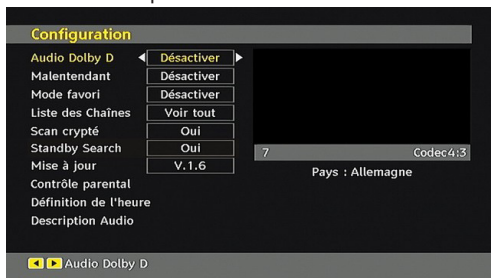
Configuration

| | |
|---|---|
| Audio Dolby D | Désactiver |
| Malentendant | Désactiver |
| Mode favori | Désactiver |
| Liste des Chaînes | Voir tout |
| Scan crypté | Oui |
| Standby Search | Oui |
| Mise à jour | V.1.6 |
| Contrôle parental | |
| Définition de l'heure | |
| Description Audio | |

7 Codec4:3

Pays : Allemagne

Audio Dolby D